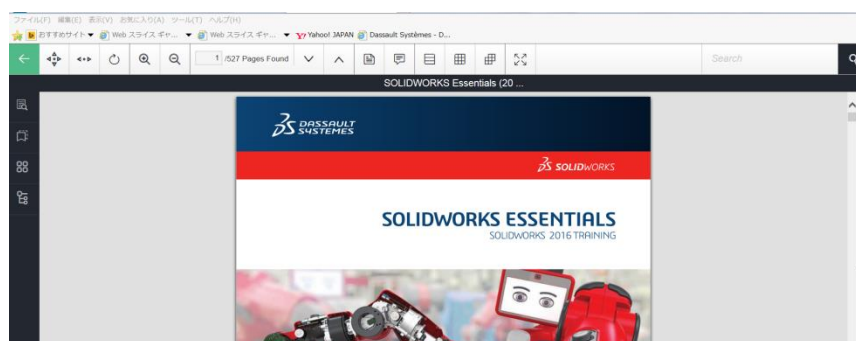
ファイル(F) 編集(E) 表示(V) お気に入り(A) ツール(T) ヘルプ(H)

おすすめサイト ▼ Web スライス ギャ... ▼ Web スライス ギャ... ▼ Yahoo! JAPAN Dassault Systèmes - D...

1 /527 Pages Found

Search

SOLIDWORKS Essentials (20 ...

DASSAULT SYSTEMES

SOLIDWORKS

SOLIDWORKS ESSENTIALS

SOLIDWORKS 2016 TRAINING